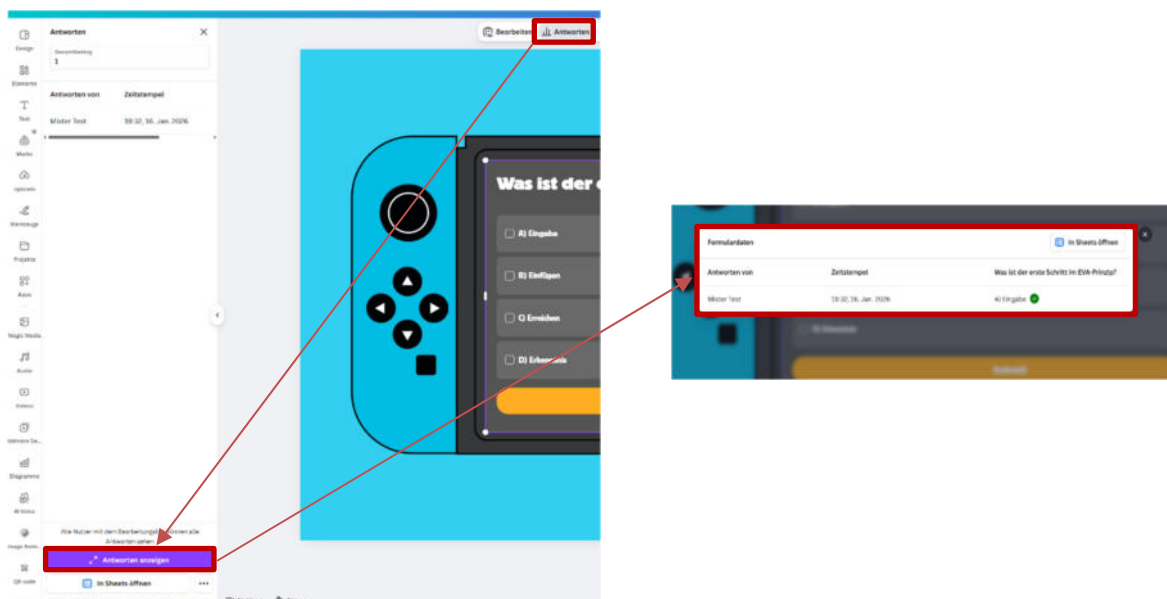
Design
Elemente
Text
Marke
Uploads
Werkzeuge
Projekte
Apps
Magic Media
Audio
Videos
Mehrere Se...
Diagramme
AI Video
Image Anim...
QR code

Antworten
Gesamtbetrag
1
Antworten von
Zeitstempel
Mister Test
19:32, 16. Jan. 2026

Alle Nutzer mit dem Bearbeitungs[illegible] können alle Antworten sehen
Antworten anzeigen
In Sheets öffnen

Bearbeiten
Antworten

Was ist der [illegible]
A) Eingabe
B) Einfügen
C) Erreichen
D) Erkenntnis

Formulardaten
In Sheets öffnen
Antworten von
Zeitstempel
Was ist der erste Schritt im EVA-Prinzip?
Mister Test
19:32, 16. Jan. 2026
A) Eingabe